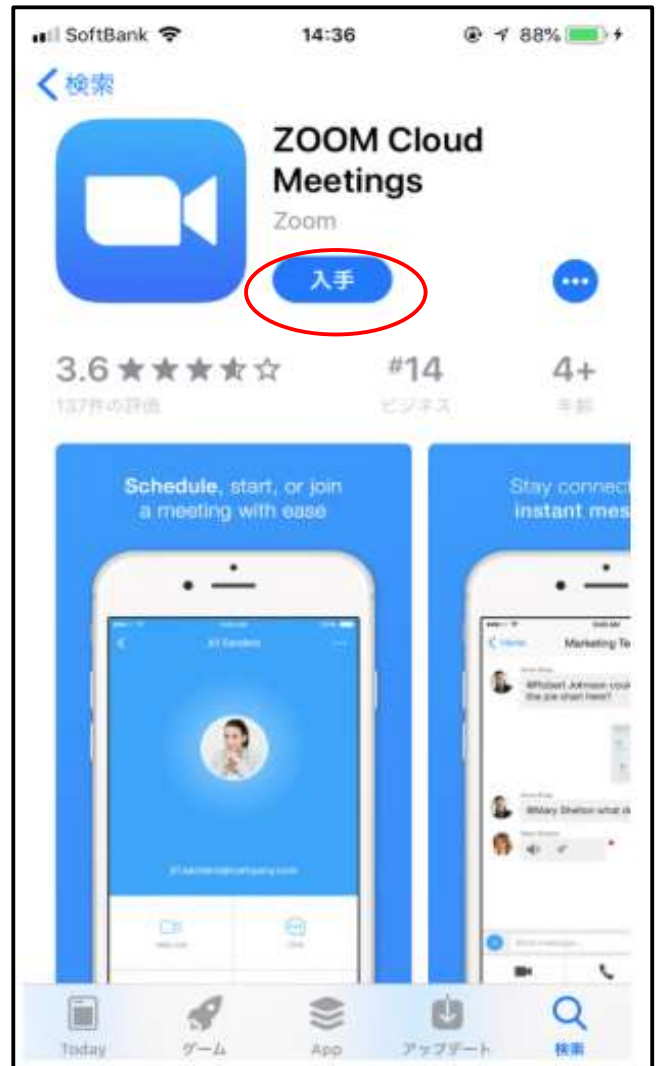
SoftBank 14:36 88%

検索

ZOOM Cloud Meetings

Zoom

入手

3.6 ★★★★☆

137件の評価

#14

ビジネス

4+

年齢

Schedule, start, or join a meeting with ease

Stay connect instant mes

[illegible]

Marketing Te

@Robert Johnson coul the joe chart here?

@Mary Shelton what d

Today ゲーム App アップデート 検索